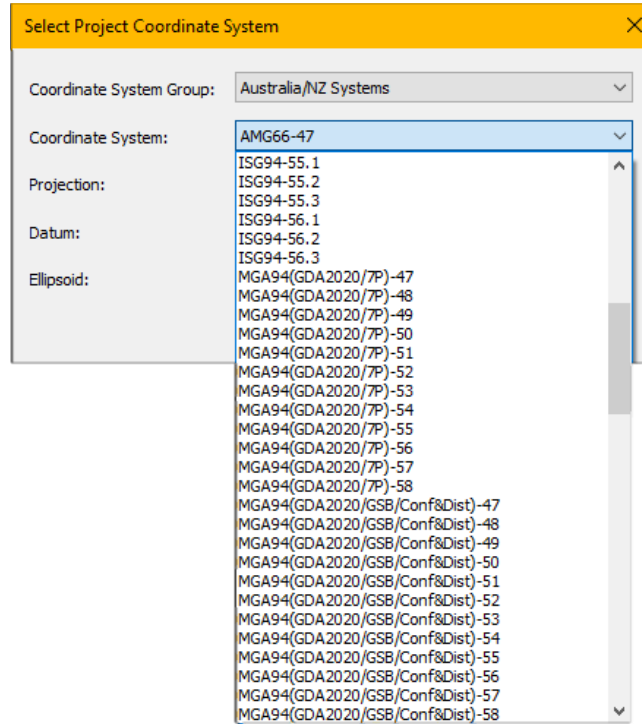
Select Project Coordinate System

Coordinate System Group: Australia/NZ Systems

Coordinate System: AMG66-47

Projection:

Datum:

Ellipsoid:

ISG94-55.1
ISG94-55.2
ISG94-55.3
ISG94-56.1
ISG94-56.2
ISG94-56.3
MGA94(GDA2020/7P)-47
MGA94(GDA2020/7P)-48
MGA94(GDA2020/7P)-49
MGA94(GDA2020/7P)-50
MGA94(GDA2020/7P)-51
MGA94(GDA2020/7P)-52
MGA94(GDA2020/7P)-53
MGA94(GDA2020/7P)-54
MGA94(GDA2020/7P)-55
MGA94(GDA2020/7P)-56
MGA94(GDA2020/7P)-57
MGA94(GDA2020/7P)-58
MGA94(GDA2020/GSB/Conf&Dist)-47
MGA94(GDA2020/GSB/Conf&Dist)-48
MGA94(GDA2020/GSB/Conf&Dist)-49
MGA94(GDA2020/GSB/Conf&Dist)-50
MGA94(GDA2020/GSB/Conf&Dist)-51
MGA94(GDA2020/GSB/Conf&Dist)-52
MGA94(GDA2020/GSB/Conf&Dist)-53
MGA94(GDA2020/GSB/Conf&Dist)-54
MGA94(GDA2020/GSB/Conf&Dist)-55
MGA94(GDA2020/GSB/Conf&Dist)-56
MGA94(GDA2020/GSB/Conf&Dist)-57
MGA94(GDA2020/GSB/Conf&Dist)-58